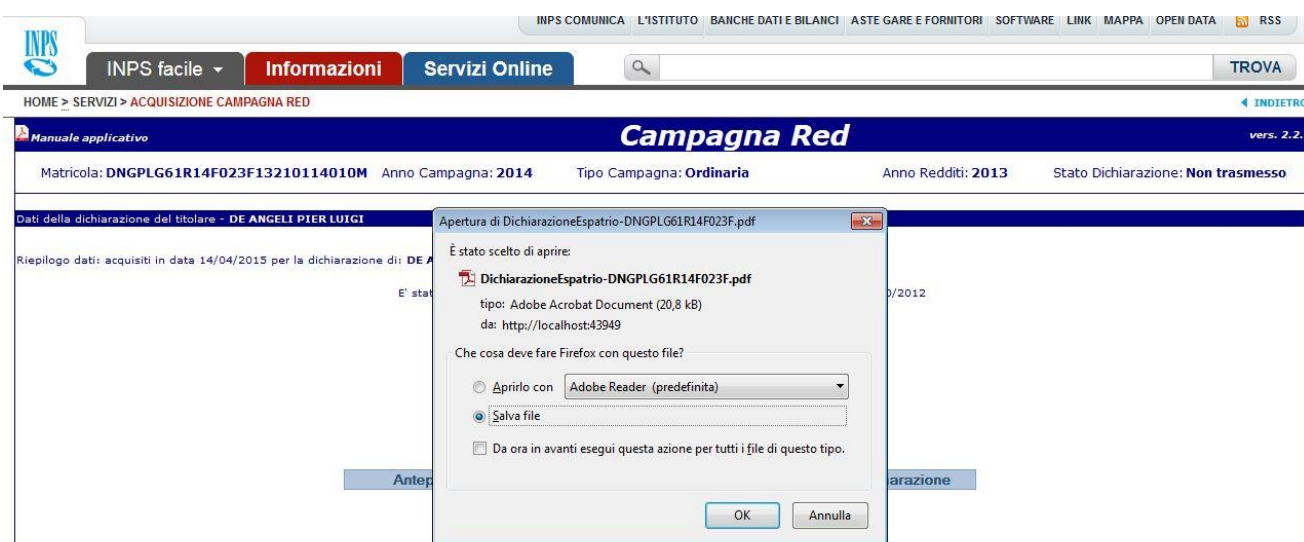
INPS

INPS COMUNICA | L'ISTITUTO | BANCHE DATI E BILANCI | ASTE GARE E FORNITORI | SOFTWARE | LINK | MAPPA | OPEN DATA | RSS

INPS facile ▾ Informazioni Servizi Online

TROVA

HOME > SERVIZI > ACQUISIZIONE CAMPAGNA RED

◂ INDIETRO

Manuale applicativo

Campagna Red

vers. 2.2.

Matricola: DNGPLG61R14F023F13210114010M Anno Campagna: 2014 Tipo Campagna: Ordinaria Anno Redditi: 2013 Stato Dichiarazione: Non trasmesso

Dati della dichiarazione del titolare - DE ANGELI PIER LUIGI

Riepilogo dati: acquisiti in data 14/04/2015 per la dichiarazione di: DE A

E' stat

/2012

Antep

iarazione

Apertura di DichiarazioneEspatrio-DNGPLG61R14F023F.pdf

È stato scelto di aprire:

DichiarazioneEspatrio-DNGPLG61R14F023F.pdf

tipo: Adobe Acrobat Document (20,8 kB)

da: http://localhost:43949

Che cosa deve fare Firefox con questo file?

Aprirlo con Adobe Reader (predefinita)

Salva file

Da ora in avanti esegui questa azione per tutti i file di questo tipo.

OK Annulla